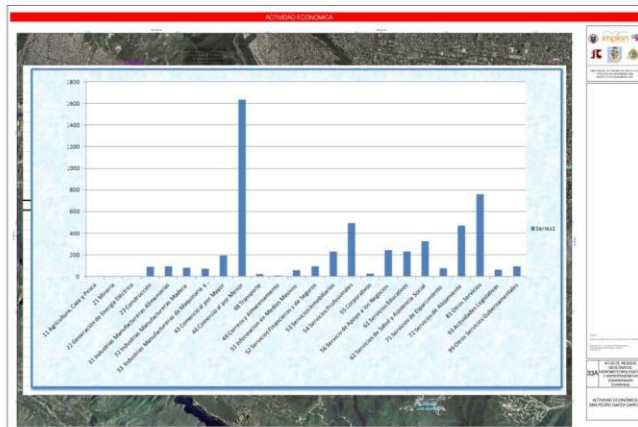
ACTIVIDAD ECONÓMICA

1800
1600
1400
1200
1000
800
600
400
200
0

11 Agricultura, Cría y Pesca
21 Minería
22 Generación de Energía Eléctrica
23 Construcción
31 Industrias Manufactureras Alimentarias
32 Industrias Manufactureras Madera
33 Industrias Manufactureras de Maquinaria y...
43 Comercio al por Mayor
46 Comercio al por Menor
48 Transporte
49 Correos y Almacenamiento
51 Información en Medios Masivos
52 Servicios Financieros y de Seguros
53 Servicios Inmobiliarios
54 Servicios Profesionales
55 Corporativos
56 Servicios de Apoyo a los Negocios
61 Servicios Educativos
62 Servicios de Salud y Asistencia Social
71 Servicios de Esparcimiento
72 Servicios de Alojamiento
81 Otros Servicios
93 Actividades Legislativas
99 Otros Servicios Gubernamentales

Series1

implan

33A

ACTIVIDAD ECONÓMICA
SAN PEDRO GARZA GARCÍA